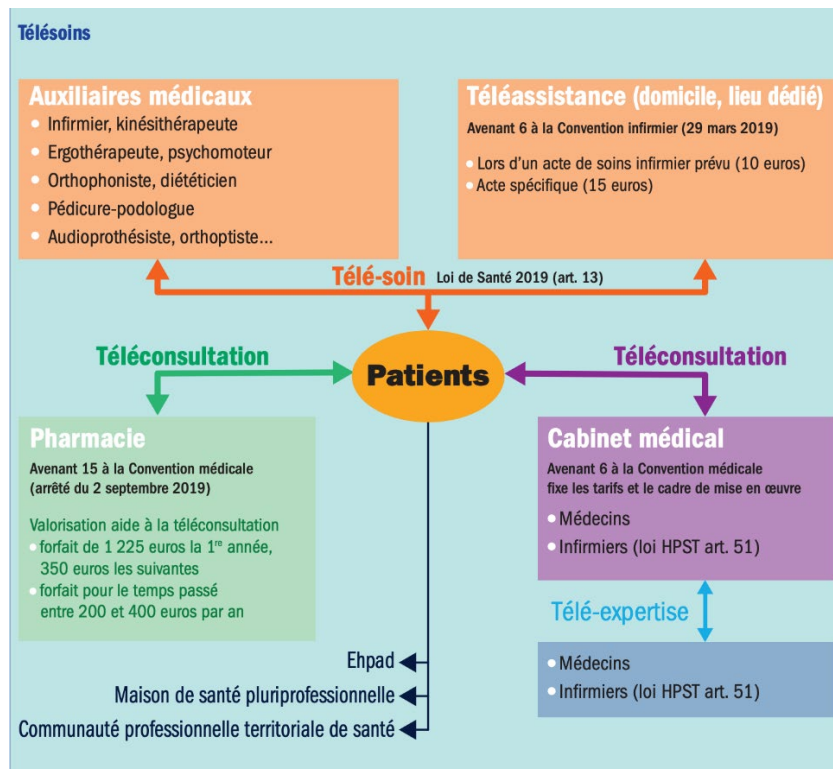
Télésoins

Auxiliaires médicaux
- Infirmier, kinésithérapeute
- Ergothérapeute, psychomoteur
- Orthophoniste, diététicien
- Pédicure-podologue
- Audioprothésiste, orthoptiste...

Téléassistance (domicile, lieu dédié)
Avenant 6 à la Convention infirmier (29 mars 2019)
- Lors d'un acte de soins infirmier prévu (10 euros)
- Acte spécifique (15 euros)

Télé-soin Loi de Santé 2019 (art. 13)

Téléconsultation

Patients

Téléconsultation

Pharmacie
Avenant 15 à la Convention médicale (arrêté du 2 septembre 2019)

Valorisation aide à la téléconsultation
- forfait de 1 225 euros la 1$^{re}$ année, 350 euros les suivantes
- forfait pour le temps passé entre 200 et 400 euros par an

Cabinet médical
Avenant 6 à la Convention médicale fixe les tarifs et le cadre de mise en œuvre
- Médecins
- Infirmiers (loi HPST art. 51)

Télé-expertise

- Médecins
- Infirmiers (loi HPST art. 51)

Ehpad
Maison de santé pluriprofessionnelle
Communauté professionnelle territoriale de santé